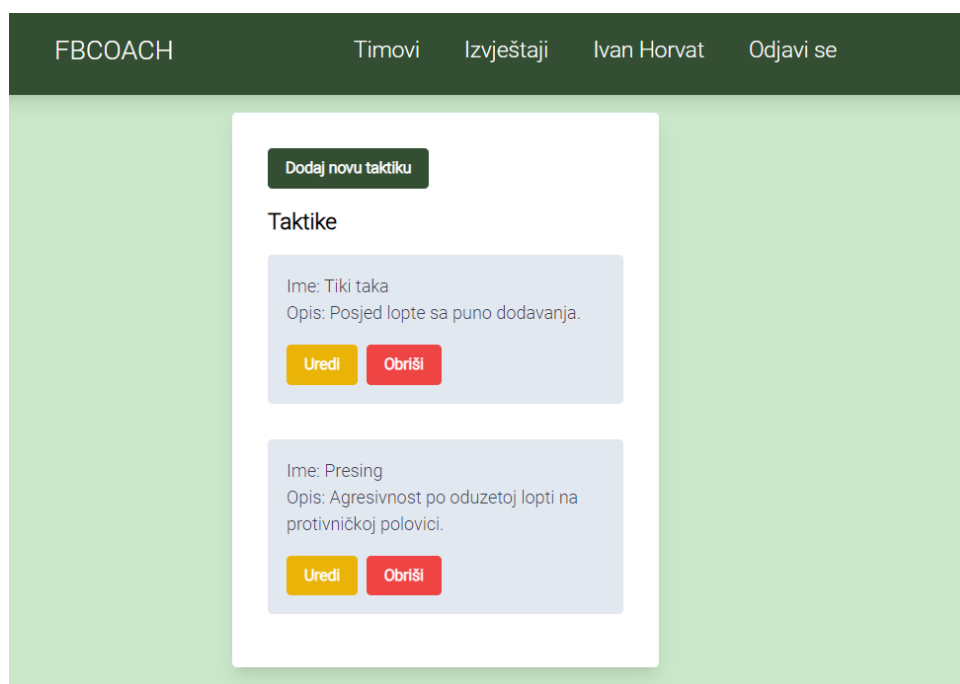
FBCOACH

Timovi Izvještaji Ivan Horvat Odjavi se

Dodaj novu taktiku

Taktike

Ime: Tiki taka
Opis: Posjed lopte sa puno dodavanja.

Uredi Obriši

Ime: Presing
Opis: Agresivnost po oduzetoj lopti na protivničkoj polovici.

Uredi Obriši